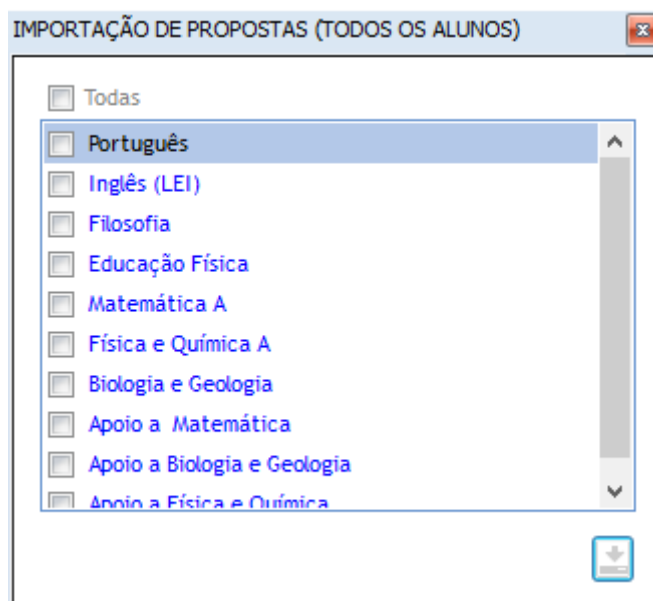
IMPORTAÇÃO DE PROPOSTAS (TODOS OS ALUNOS)

Todas

Português

Inglês (LEI)

Filosofia

Educação Física

Matemática A

Física e Química A

Biologia e Geologia

Apoio a Matemática

Apoio a Biologia e Geologia

Apoio a Física e Química